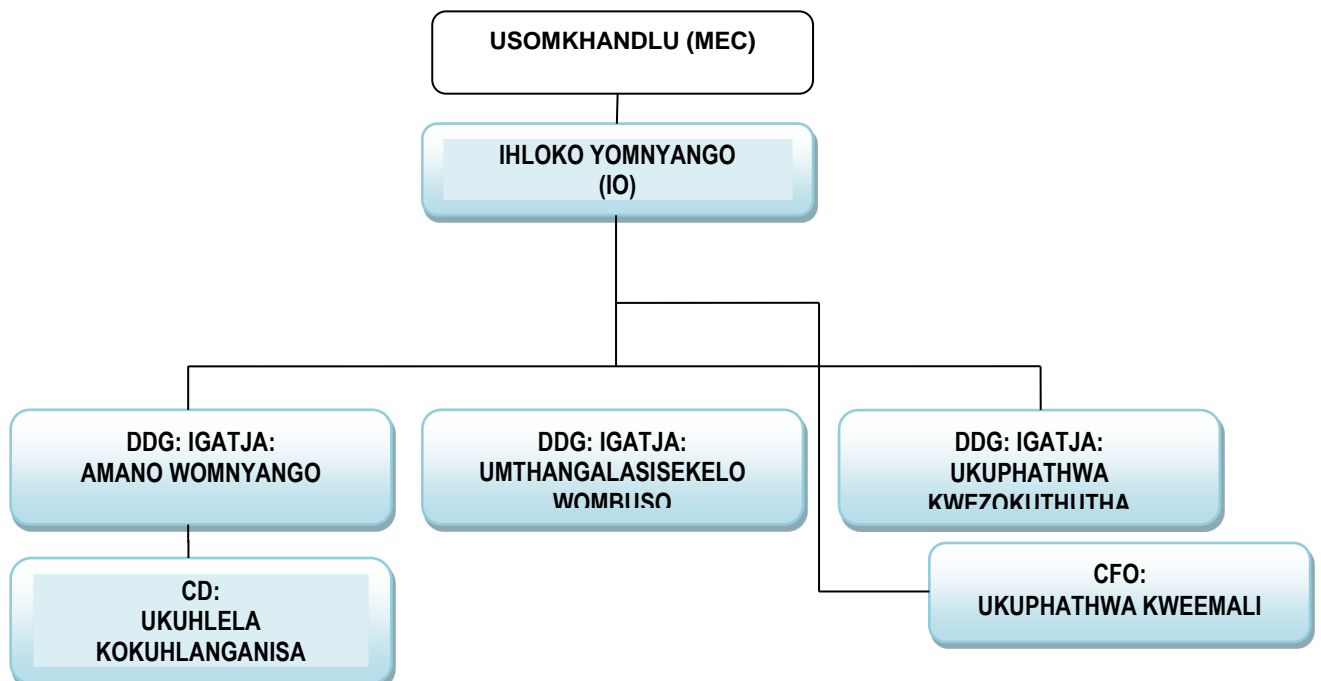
USOMKHANDLU (MEC)

IHLOKO YOMNYANGO
(IO)

DDG: IGATJA:
AMANO WOMNYANGO

DDG: IGATJA:
UMTHANGALASISEKELO
WOMBUSO

DDG: IGATJA:
UKUPHATHWA
KWEZOKUTHUTHA

CD:
UKUHLELA
KOKUHLANGANISA

CFO:
UKUPHATHWA KWEEMALI